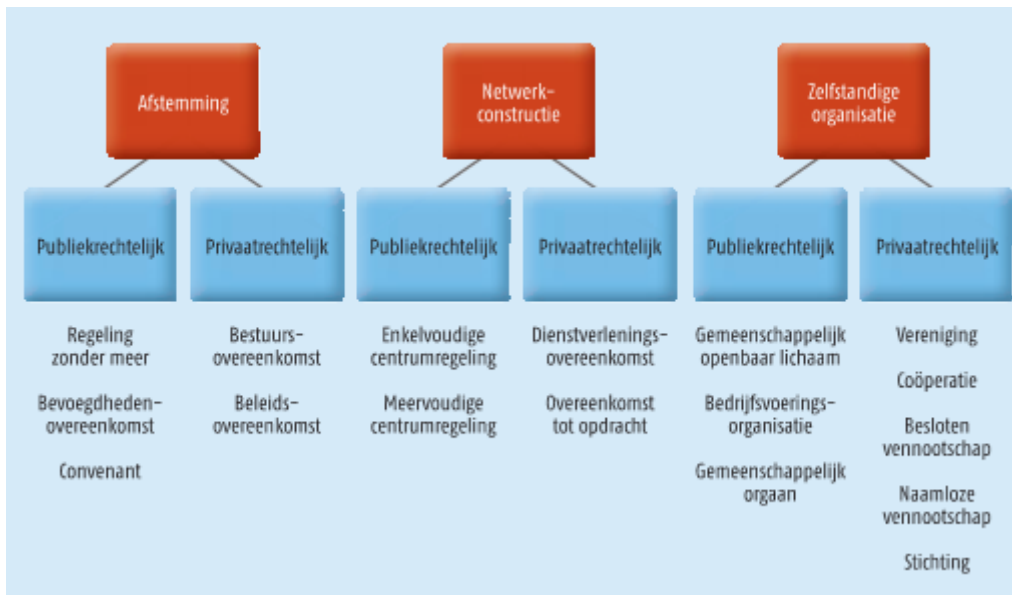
Afstemming

Netwerkconstructie

Zelfstandige organisatie

Publiekrechtelijk

Privaatrechtelijk

Publiekrechtelijk

Privaatrechtelijk

Publiekrechtelijk

Privaatrechtelijk

Regeling zonder meer

Bevoegdhedenovereenkomst

Convenant

Bestuursovereenkomst

Beleidsovereenkomst

Enkelvoudige centrumregeling

Meervoudige centrumregeling

Dienstverleningsovereenkomst

Overeenkomst tot opdracht

Gemeenschappelijk openbaar lichaam

Bedrijfsvoeringsorganisatie

Gemeenschappelijk orgaan

Vereniging

Coöperatie

Besloten vennootschap

Naamloze vennootschap

Stichting